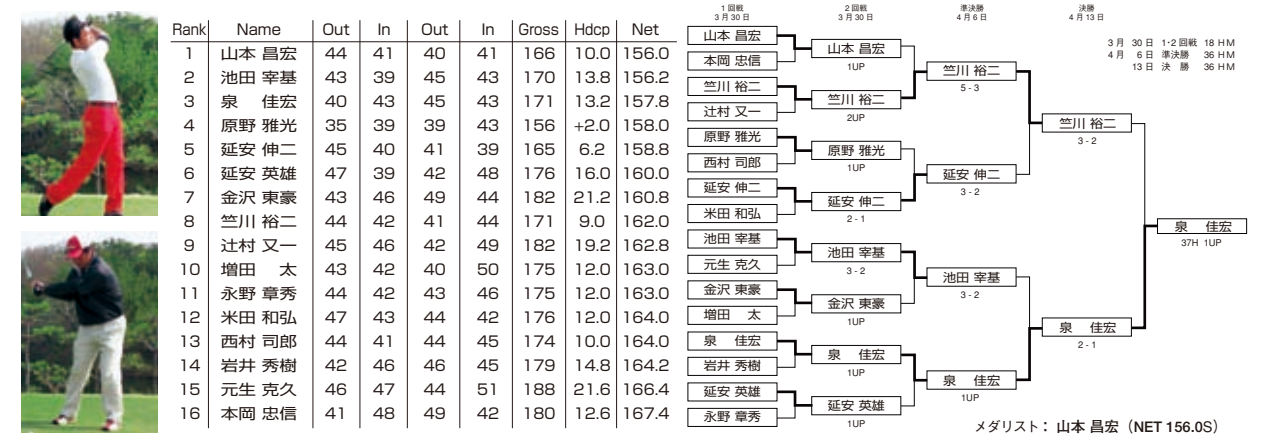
| Rank | Name | Out | In | Out | In | Gross | Hdcp | Net |
|---|---|---|---|---|---|---|---|---|
| 1 | 山本 昌宏 | 44 | 41 | 40 | 41 | 166 | 10.0 | 156.0 |
| 2 | 池田 宰基 | 43 | 39 | 45 | 43 | 170 | 13.8 | 156.2 |
| 3 | 泉　佳宏 | 40 | 43 | 45 | 43 | 171 | 13.2 | 157.8 |
| 4 | 原野 雅光 | 35 | 39 | 39 | 43 | 156 | +2.0 | 158.0 |
| 5 | 延安 伸二 | 45 | 40 | 41 | 39 | 165 | 6.2 | 158.8 |
| 6 | 延安 英雄 | 47 | 39 | 42 | 48 | 176 | 16.0 | 160.0 |
| 7 | 金沢 東豪 | 43 | 46 | 49 | 44 | 182 | 21.2 | 160.8 |
| 8 | 笠川 裕二 | 44 | 42 | 41 | 44 | 171 | 9.0 | 162.0 |
| 9 | 辻村 又一 | 45 | 46 | 42 | 49 | 182 | 19.2 | 162.8 |
| 10 | 増田　太 | 43 | 42 | 40 | 50 | 175 | 12.0 | 163.0 |
| 11 | 永野 章秀 | 44 | 42 | 43 | 46 | 175 | 12.0 | 163.0 |
| 12 | 米田 和弘 | 47 | 43 | 44 | 42 | 176 | 12.0 | 164.0 |
| 13 | 西村 司郎 | 44 | 41 | 44 | 45 | 174 | 10.0 | 164.0 |
| 14 | 岩井 秀樹 | 42 | 46 | 46 | 45 | 179 | 14.8 | 164.2 |
| 15 | 元生 克久 | 46 | 47 | 44 | 51 | 188 | 21.6 | 166.4 |
| 16 | 本岡 忠信 | 41 | 48 | 49 | 42 | 180 | 12.6 | 167.4 |

1回戦
3月30日

2回戦
3月30日

準決勝
4月6日

決勝
4月13日

3月 30日 1・2回戦 18 HM
4月 6日 準決勝 36 HM
13日 決 勝 36 HM

山本 昌宏
本岡 忠信
山本 昌宏
1UP
笠川 裕二
辻村 又一
笠川 裕二
2UP
笠川 裕二
5 - 3
原野 雅光
西村 司郎
原野 雅光
1UP
延安 伸二
米田 和弘
延安 伸二
2 - 1
延安 伸二
3 - 2
笠川 裕二
3 - 2
池田 宰基
元生 克久
池田 宰基
3 - 2
金沢 東豪
増田　太
金沢 東豪
1UP
池田 宰基
3 - 2
泉　佳宏
岩井 秀樹
泉　佳宏
1UP
延安 英雄
永野 章秀
延安 英雄
1UP
泉　佳宏
1UP
泉　佳宏
2 - 1
泉　佳宏
37H 1UP

メダリスト： 山本 昌宏（NET 156.0S）